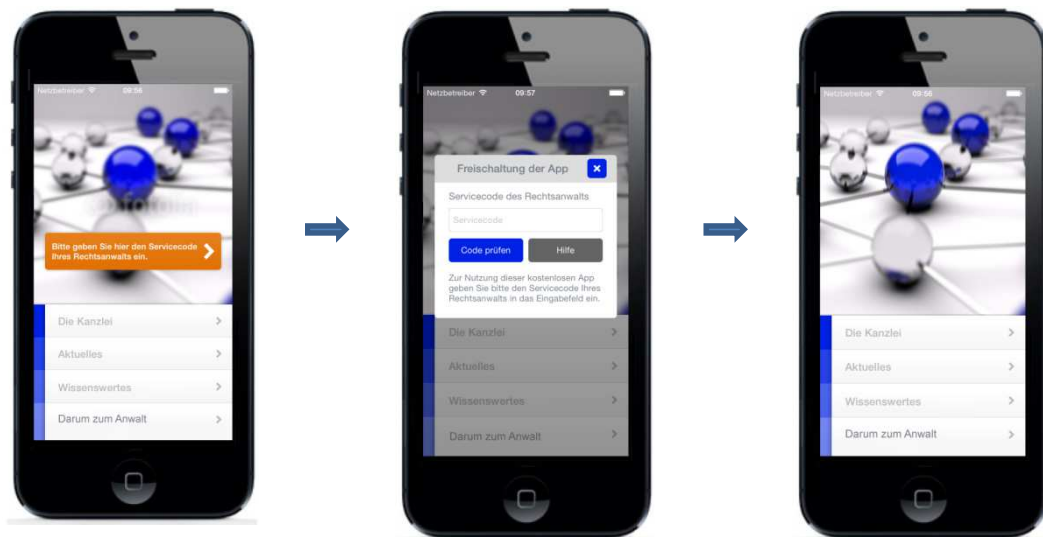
Netzbetreiber 09:56

Bitte geben Sie hier den Servicecode Ihres Rechtsanwalts ein.

Die Kanzlei
Aktuelles
Wissenswertes
Darum zum Anwalt

Netzbetreiber 09:57

Freischaltung der App

Servicecode des Rechtsanwalts

Servicecode

Code prüfen
Hilfe

Zur Nutzung dieser kostenlosen App geben Sie bitte den Servicecode Ihres Rechtsanwalts in das Eingabefeld ein.

Die Kanzlei
Aktuelles
Wissenswertes
Darum zum Anwalt

Netzbetreiber 09:56

Die Kanzlei
Aktuelles
Wissenswertes
Darum zum Anwalt